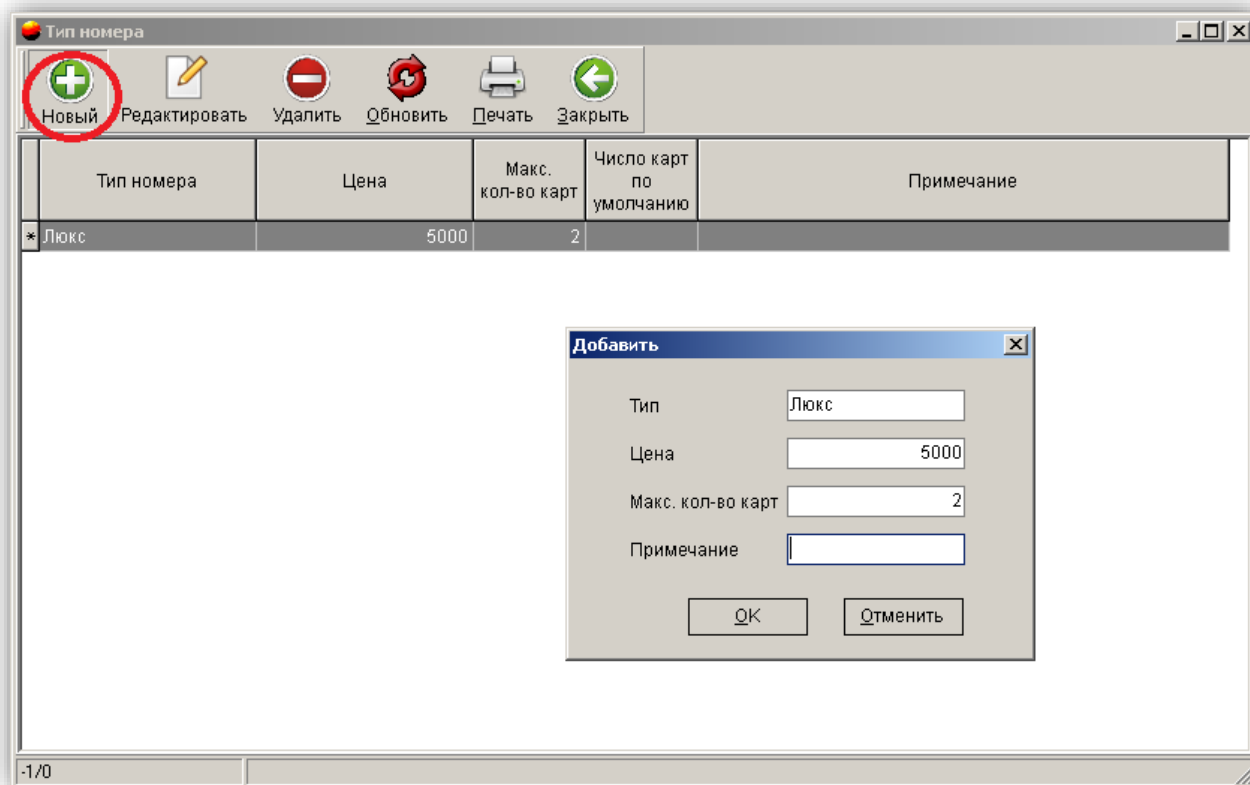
Тип номера

Новый Редактировать Удалить Обновить Печать Закрыть

| | Тип номера | Цена | Макс. кол-во карт | Число карт по умолчанию | Примечание |
|---|---|---|---|---|---|
| * | Люкс | 5000 | 2 | | |

Добавить

Тип Люкс

Цена 5000

Макс. кол-во карт 2

Примечание

OK Отменить

-1/0